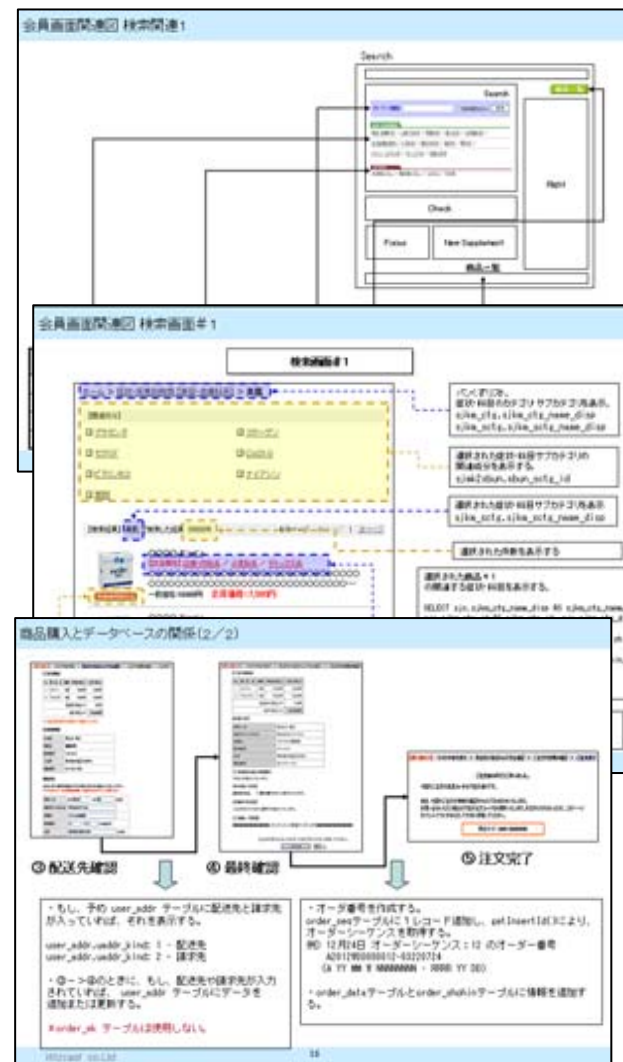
会員画面関連図 検索関連1

Search

Search

Check

Right

Focus

New Supplement

商品一覧

会員画面関連図 検索画面＃1

検索画面＃1

パンくずリスト。
選択・科目のカテゴリ サブカテゴリ名表示。
sjke_ctg.sjke_ctg_name_disp
sjke_sctg.sjke_sctg_name_disp

選択された症状・科目サブカテゴリの
関連疾病を表示する。
sjmk2sbun.sbun_sctg_id

選択された症状・科目サブカテゴリ名表示
sjke_sctg.sjke_sctg_name_disp

選択された件数を表示する

選択された商品＃1
の関連する症状・科目を表示する。

SELECT sin.sjke_ctg_name_disp AS sjke_ctg_name

商品購入とデータベースの関係（2/2）

③ 配送先確認

④ 最終確認

⑤ 注文完了

・もし、予め user_addr テーブルに配送先と請求先が入っていれば、それを表示する。

user_addr.uaddr_kind: 1 - 配送先
user_addr.uaddr_kind: 2 - 請求先

・③→④のときに、もし、配送先や請求先が入力されていれば、 user_addr テーブルにデータを追加または更新する。

※order_ak テーブルは使用しない。

・オーダ番号を作成する。
order_seqテーブルに１レコード追加し、getInsertId()により、オーダーシーケンスを取得する。
例) 12月24日 オーダーシーケンス：12 のオーダー番号
A2012ⅢⅢⅢⅢⅢ12-43220724
(A YY MM N NNNNNNNN - HHHH YY DD)

・order_dataテーブルとorder_shohinテーブルに情報を追加する。

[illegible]

16